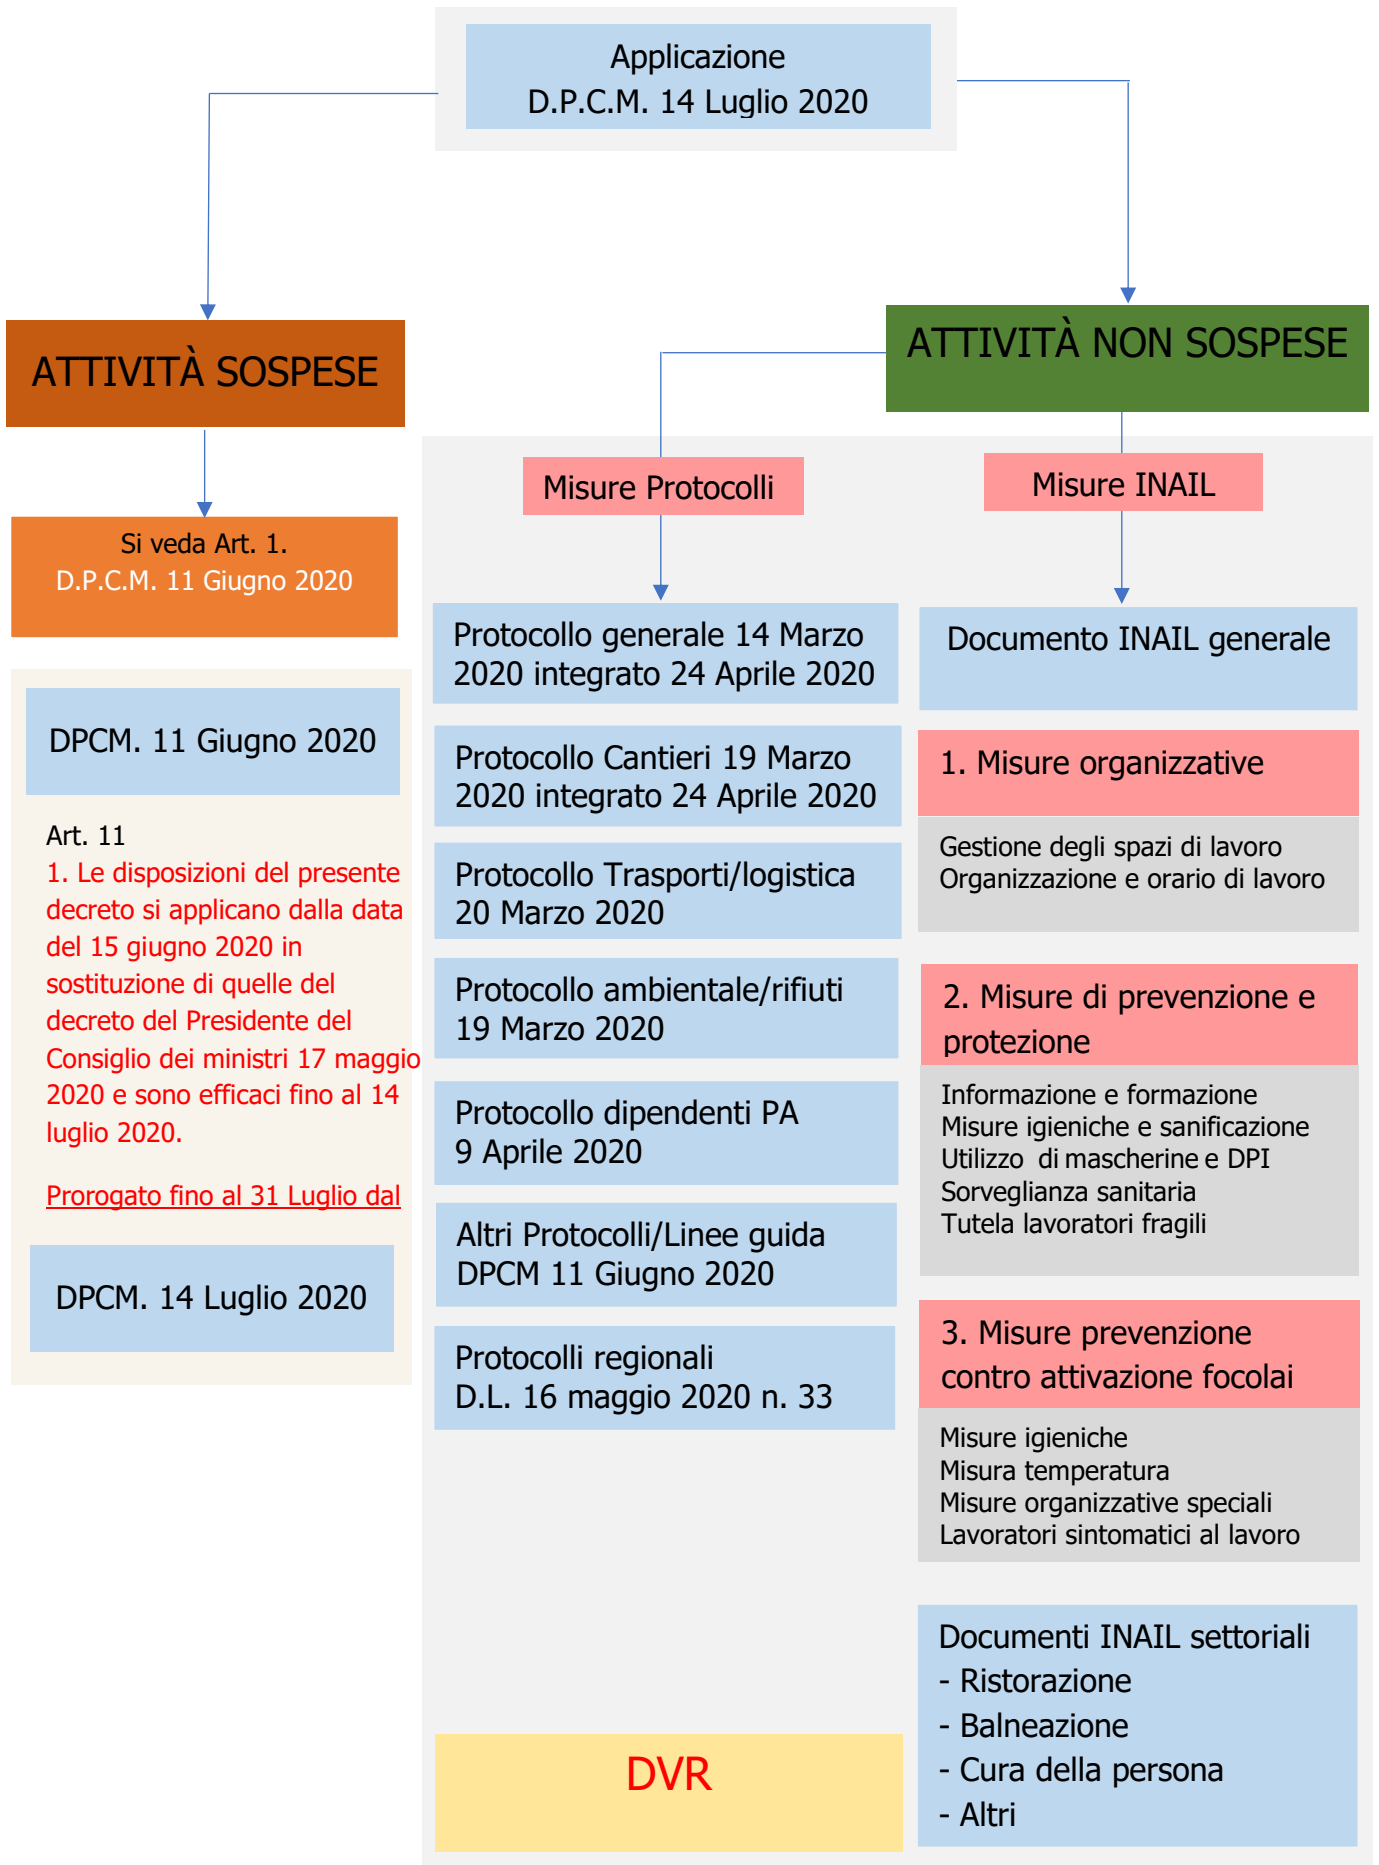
Applicazione
D.P.C.M. 14 Luglio 2020

ATTIVITÀ SOSPESE

Si veda Art. 1.
D.P.C.M. 11 Giugno 2020

DPCM. 11 Giugno 2020

Art. 11
1. Le disposizioni del presente decreto si applicano dalla data del 15 giugno 2020 in sostituzione di quelle del decreto del Presidente del Consiglio dei ministri 17 maggio 2020 e sono efficaci fino al 14 luglio 2020.

Prorogato fino al 31 Luglio dal

DPCM. 14 Luglio 2020

ATTIVITÀ NON SOSPESE

Misure Protocolli

Protocollo generale 14 Marzo 2020 integrato 24 Aprile 2020

Protocollo Cantieri 19 Marzo 2020 integrato 24 Aprile 2020

Protocollo Trasporti/logistica 20 Marzo 2020

Protocollo ambientale/rifiuti 19 Marzo 2020

Protocollo dipendenti PA 9 Aprile 2020

Altri Protocolli/Linee guida DPCM 11 Giugno 2020

Protocolli regionali D.L. 16 maggio 2020 n. 33

DVR

Misure INAIL

Documento INAIL generale

1. Misure organizzative

Gestione degli spazi di lavoro
Organizzazione e orario di lavoro

2. Misure di prevenzione e protezione

Informazione e formazione
Misure igieniche e sanificazione
Utilizzo di mascherine e DPI
Sorveglianza sanitaria
Tutela lavoratori fragili

3. Misure prevenzione contro attivazione focolai

Misure igieniche
Misura temperatura
Misure organizzative speciali
Lavoratori sintomatici al lavoro

Documenti INAIL settoriali
- Ristorazione
- Balneazione
- Cura della persona
- Altri